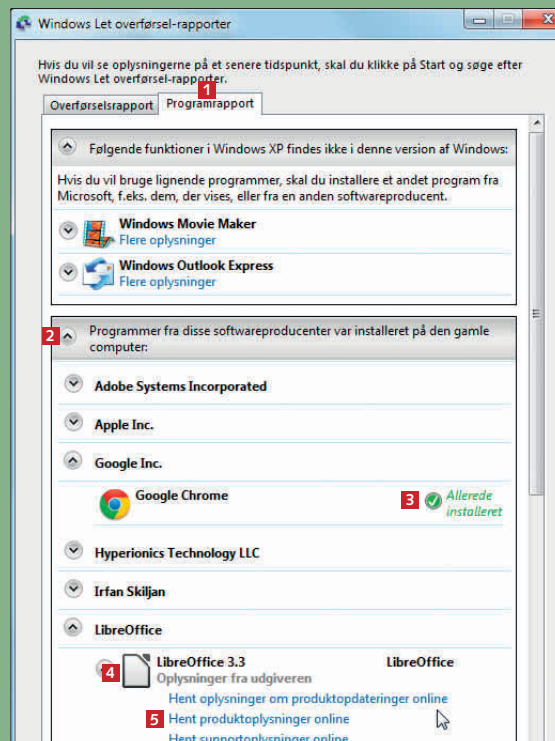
Windows Let overførsel-rapporter

Hvis du vil se oplysningerne på et senere tidspunkt, skal du klikke på Start og søge efter Windows Let overførsel-rapporter.

Overførselsrapport
1
Programrapport

Følgende funktioner i Windows XP findes ikke i denne version af Windows:

Hvis du vil bruge lignende programmer, skal du installere et andet program fra Microsoft, f.eks. dem, der vises, eller fra en anden softwareproducent.

Windows Movie Maker
Flere oplysninger

Windows Outlook Express
Flere oplysninger

2
Programmer fra disse softwareproducenter var installeret på den gamle computer:

Adobe Systems Incorporated

Apple Inc.

Google Inc.

Google Chrome
3
Allerede installeret

Hyperionics Technology LLC

Irfan Skiljan

LibreOffice

4
LibreOffice 3.3
Oplysninger fra udgiveren
LibreOffice

Hent oplysninger om produktopdateringer online
5
Hent produktoplysninger online
Hent supportoplysninger online